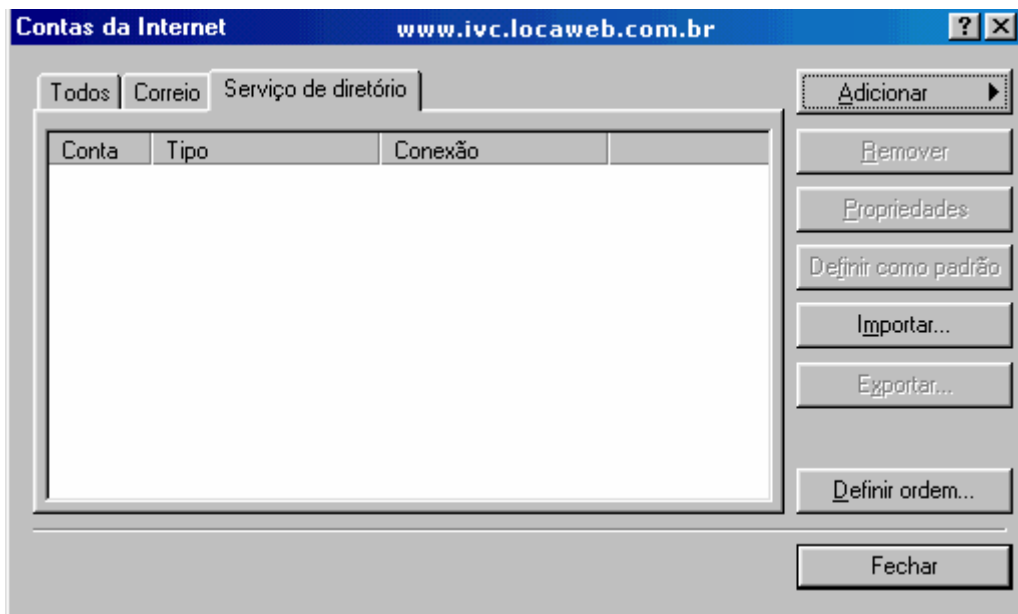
Contas da Internet www.ivc.locaweb.com.br ? X

Todos Correio Serviço de diretório

| Conta | Tipo | Conexão | |
|---|---|---|---|

Adicionar
Remover
Propriedades
Definir como padrão
Importar...
Exportar...
Definir ordem...
Fechar